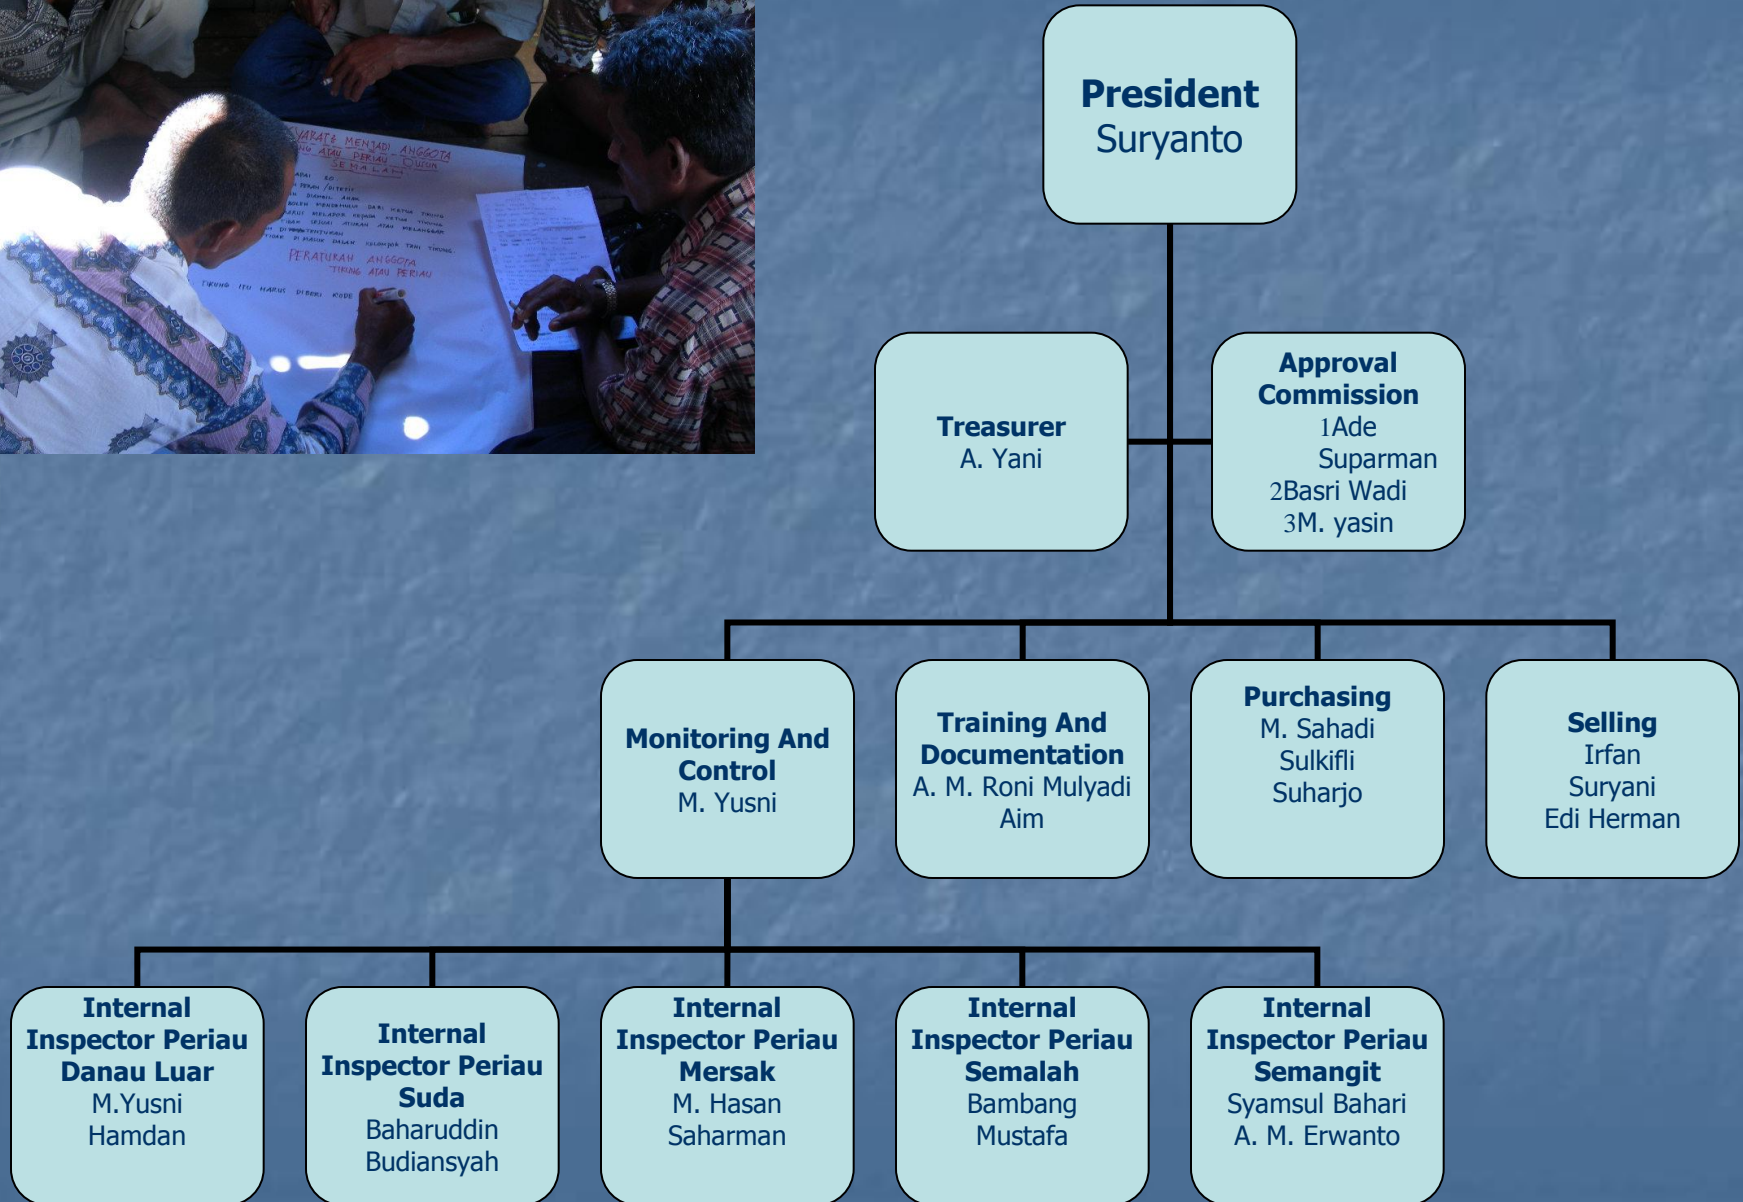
SYARAT2 MENJADI ANGGOTA
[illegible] ATAU PERIAU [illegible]
SEMALAH

PERATURAN ANGGOTA
TIKUNG ATAU PERIAU

President
Suryanto

Treasurer
A. Yani

Approval Commission
1Ade Suparman
2Basri Wadi
3M. yasin

Monitoring And Control
M. Yusni

Training And Documentation
A. M. Roni Mulyadi
Aim

Purchasing
M. Sahadi
Sulkifli
Suharjo

Selling
Irfan
Suryani
Edi Herman

Internal Inspector Periau Danau Luar
M.Yusni
Hamdan

Internal Inspector Periau Suda
Baharuddin
Budiansyah

Internal Inspector Periau Mersak
M. Hasan
Saharman

Internal Inspector Periau Semalah
Bambang
Mustafa

Internal Inspector Periau Semangit
Syamsul Bahari
A. M. Erwanto